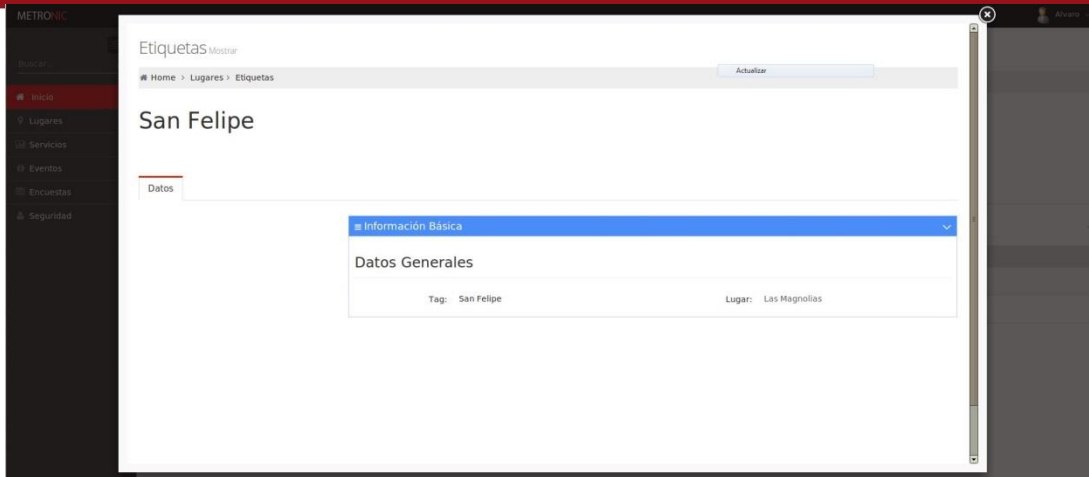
METRONIC

Alvaro

Buscar...

Inicio
Lugares
Servicios
Eventos
Encuestas
Seguridad

Etiquetas Mostrar

Home > Lugares > Etiquetas

Actualizar

San Felipe

Datos

Información Básica

Datos Generales

Tag: San Felipe

Lugar: Las Magnolias